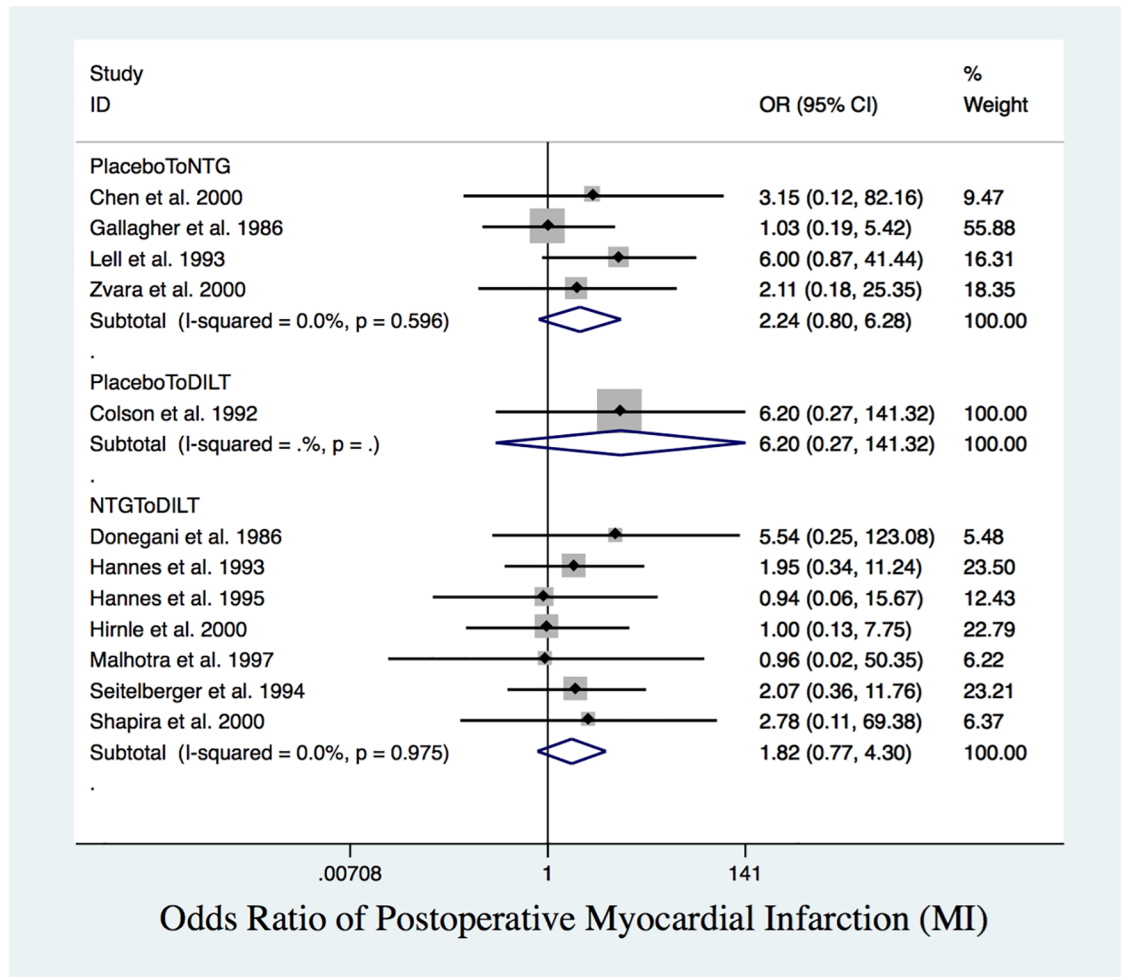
| Study ID | OR (95% CI) | % Weight |
|---|---|---|
| PlaceboToNTG | | |
| Chen et al. 2000 | 3.15 (0.12, 82.16) | 9.47 |
| Gallagher et al. 1986 | 1.03 (0.19, 5.42) | 55.88 |
| Lell et al. 1993 | 6.00 (0.87, 41.44) | 16.31 |
| Zvara et al. 2000 | 2.11 (0.18, 25.35) | 18.35 |
| Subtotal (I-squared = 0.0%, p = 0.596) | 2.24 (0.80, 6.28) | 100.00 |
| . | | |
| PlaceboToDILT | | |
| Colson et al. 1992 | 6.20 (0.27, 141.32) | 100.00 |
| Subtotal (I-squared = .%, p = .) | 6.20 (0.27, 141.32) | 100.00 |
| . | | |
| NTGToDILT | | |
| Donegani et al. 1986 | 5.54 (0.25, 123.08) | 5.48 |
| Hannes et al. 1993 | 1.95 (0.34, 11.24) | 23.50 |
| Hannes et al. 1995 | 0.94 (0.06, 15.67) | 12.43 |
| Hirnle et al. 2000 | 1.00 (0.13, 7.75) | 22.79 |
| Malhotra et al. 1997 | 0.96 (0.02, 50.35) | 6.22 |
| Seitelberger et al. 1994 | 2.07 (0.36, 11.76) | 23.21 |
| Shapira et al. 2000 | 2.78 (0.11, 69.38) | 6.37 |
| Subtotal (I-squared = 0.0%, p = 0.975) | 1.82 (0.77, 4.30) | 100.00 |
| . | | |

.00708 1 141

Odds Ratio of Postoperative Myocardial Infarction (MI)